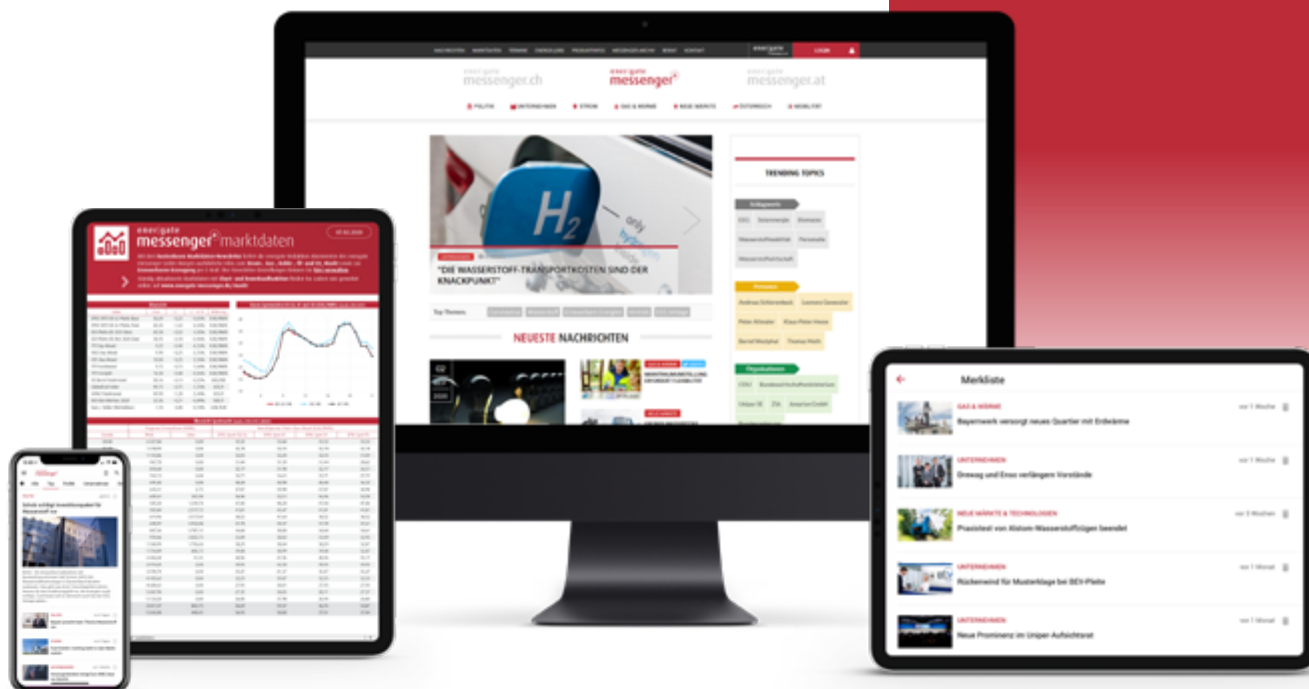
LOGIN

ener|gate messenger.ch

ener|gate messenger

ener|gate messenger.at

POLITIK UNTERNEHMEN STROM GAS & WÄRME NEUE MÄRKTE ÖSTERREICH MOBILITÄT

$H_2$

"DIE WASSERSTOFF-TRANSPORTKOSTEN SIND DER KNACKPUNKT"

Top Themen:

NEUESTE NACHRICHTEN

TRENDING TOPICS

Schlagworte

Personen

Organisationen

ener|gate messenger marktdaten

Merkliste

GAS & WÄRME
Bayernwerk versorgt neues Quartier mit Erdwärme
vor 1 Woche

UNTERNEHMEN
Onewag und Enso verlängern Vorstände
vor 1 Woche

NEUE MÄRKTE & TECHNOLOGIEN
Praxistest von Alstom-Wasserstoffzügen beendet
vor 3 Wochen

UNTERNEHMEN
Rückenwind für Musterklage bei BEV-Pleite
vor 1 Monat

UNTERNEHMEN
Neue Prominenz im Uniper-Aufsichtsrat
vor 1 Monat